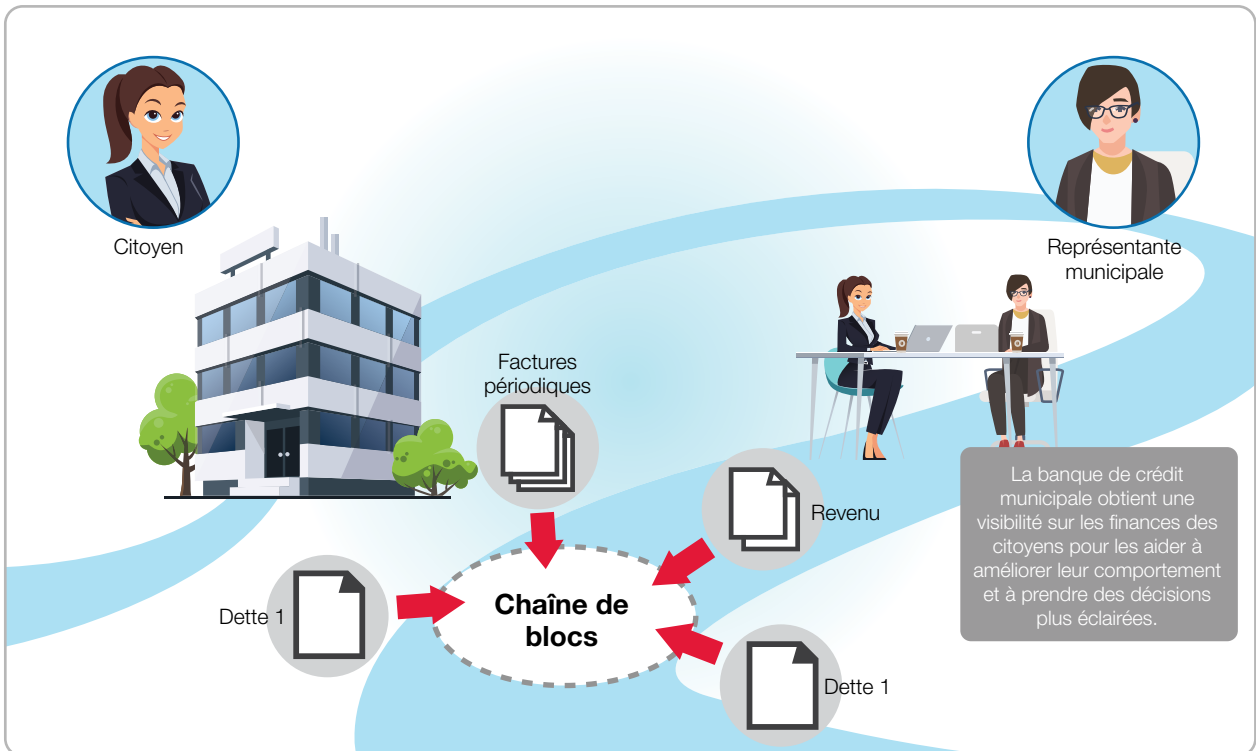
Citoyen

Représentante municipale

Factures périodiques

Revenu

Dette 1

Chaîne de blocs

Dette 1

La banque de crédit municipale obtient une visibilité sur les finances des citoyens pour les aider à améliorer leur comportement et à prendre des décisions plus éclairées.